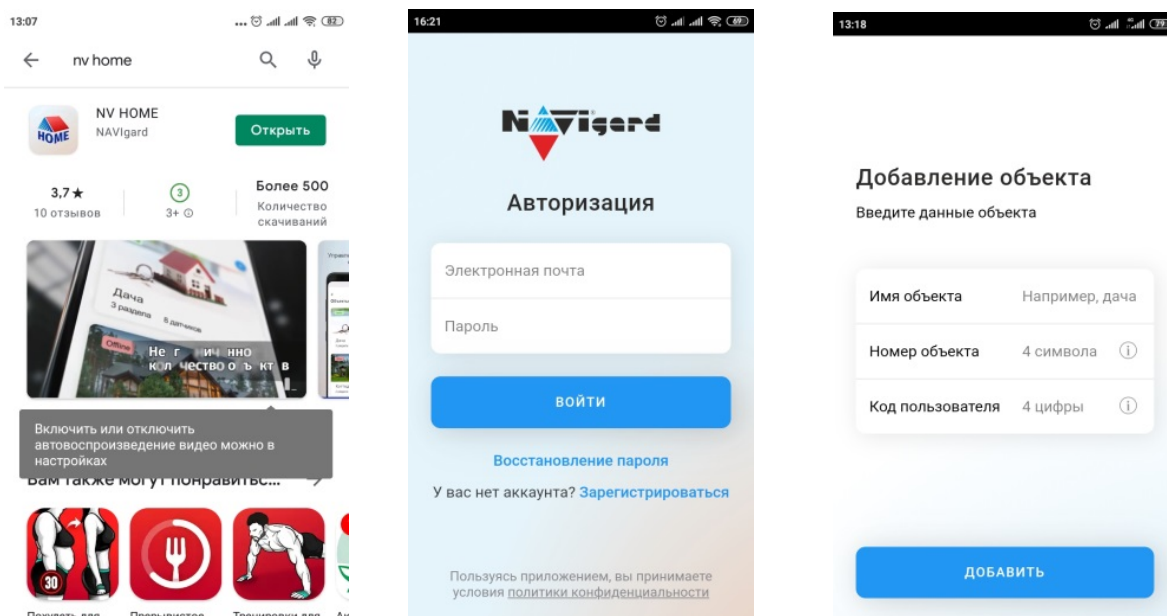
13:07

82

nv home

HOME

NV HOME
NAVIgard

Открыть

3,7 ★
10 отзывов

3
3+

Более 500
Количество скачиваний

Дача
3 раздела
8 датчиков

Offline

Не г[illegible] ич нно к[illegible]л чество о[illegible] ъ кт в

Включить или отключить автовоспроизведение видео можно в настройках

Вам также могут понравитьс...

30

16:21

69

NAVIgard

Авторизация

Электронная почта

Пароль

ВОЙТИ

Восстановление пароля

У вас нет аккаунта? Зарегистрироваться

Пользуясь приложением, вы принимаете условия политики конфиденциальности

13:18

79

Добавление объекта

Введите данные объекта

Имя объекта | Например, дача

Номер объекта | 4 символа

Код пользователя | 4 цифры

ДОБАВИТЬ